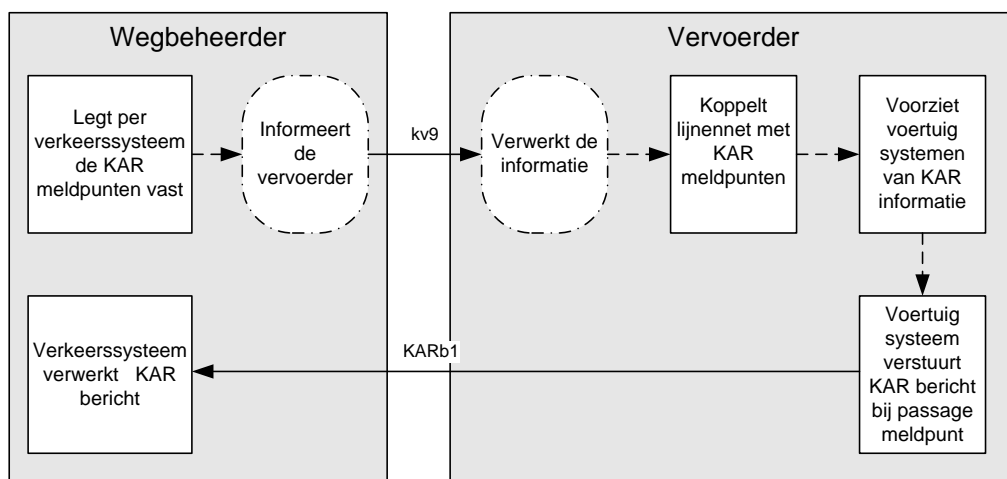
Wegbeheerder

Legt per verkeerssysteem de KAR meldpunten vast

Informeert de vervoerder

kv9

Vervoerder

Verwerkt de informatie

Koppelt lijnennet met KAR meldpunten

Voorziet voertuig systemen van KAR informatie

Voertuig systeem verstuurt KAR bericht bij passage meldpunt

KARb1

Verkeerssysteem verwerkt KAR bericht